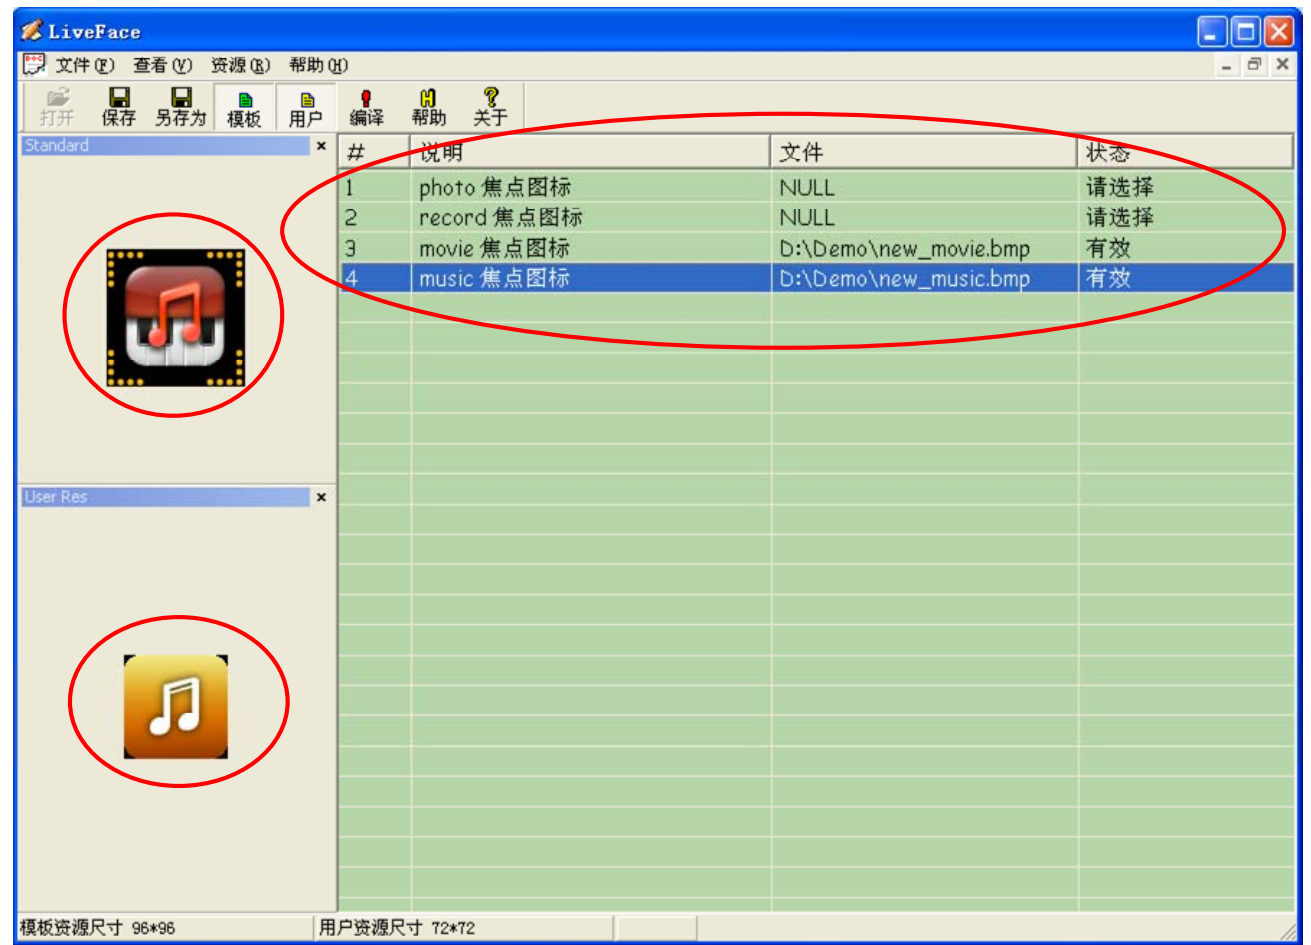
LiveFace

文件(F) 查看(V) 资源(R) 帮助(H)

打开 保存 另存为 模板 用户 编译 帮助 关于

Standard

User Res

| # | 说明 | 文件 | 状态 |
|---|---|---|---|
| 1 | photo 焦点图标 | NULL | 请选择 |
| 2 | record 焦点图标 | NULL | 请选择 |
| 3 | movie 焦点图标 | D:\Demo\new_movie.bmp | 有效 |
| 4 | music 焦点图标 | D:\Demo\new_music.bmp | 有效 |

模板资源尺寸 96*96
用户资源尺寸 72*72